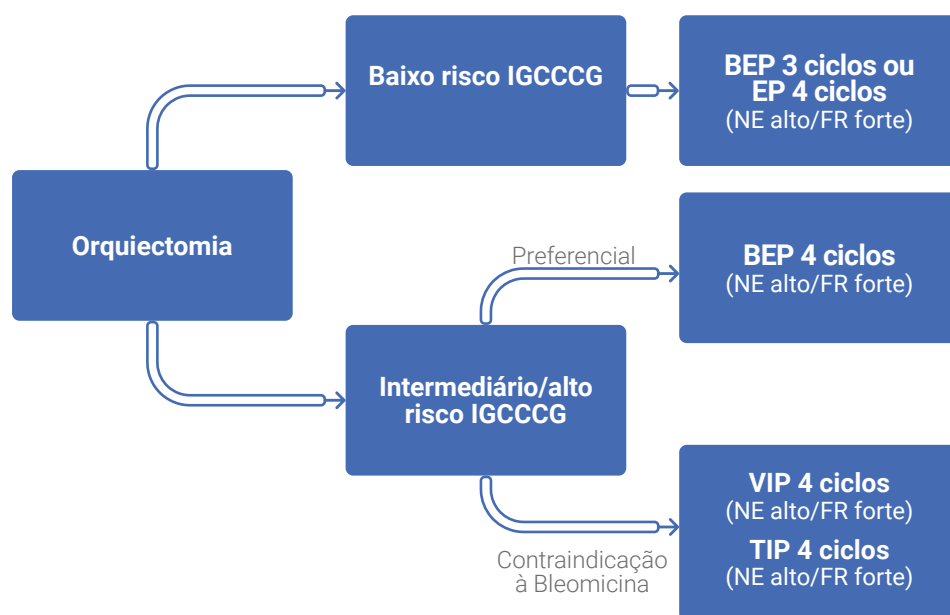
Orquiectomia

Baixo risco IGCCCG

BEP 3 ciclos ou EP 4 ciclos
(NE alto/FR forte)

Preferencial

BEP 4 ciclos
(NE alto/FR forte)

Intermediário/alto risco IGCCCG

Contraindicação à Bleomicina

VIP 4 ciclos
(NE alto/FR forte)

TIP 4 ciclos
(NE alto/FR forte)